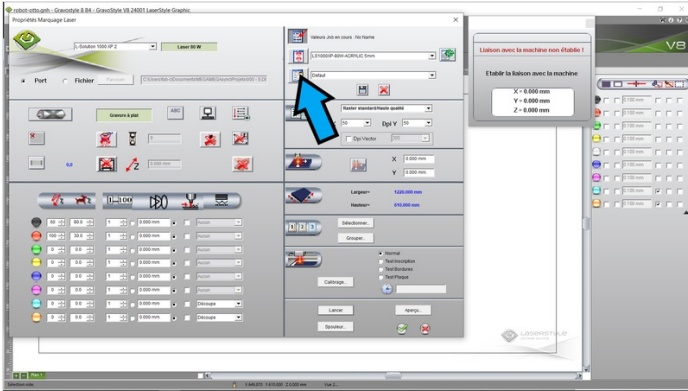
robot-otto.gsh - Gravostyle 8 84 - GravoStyle V8 24001 LaserStyle Graphic

Propriétés Marquage Laser

LSolution 1000 IP 2

Laser 80 W

Port

Fichier

Parcourir

C:\Users\Documents\GRAVOSTYLE\Projets

Gravure à plat

ABC

0.0

0.000 mm

Valeurs Job en cours : No Name

LS1000XP-80W-ACRYLIC 5mm

Default

Raster standard/Haute qualité

50

Dpi Y

50

Dpi Vector

X

0.000 mm

Y

0.000 mm

Largeur=

1220.000 mm

Hauteur=

610.000 mm

Sélectionner...

Grouper...

Normal

Test Inscription

Test Bordures

Test Plaque

Calibrage...

Lancer

Aperçu...

Spooleur...

Action

Découpe

80

80.0

100

30.0

Liaison avec la machine non établie !

Etablir la liaison avec la machine

X = 0.000 mm

Y = 0.000 mm

Z = 0.000 mm

V8

LASERSTYLE

Sélection vide